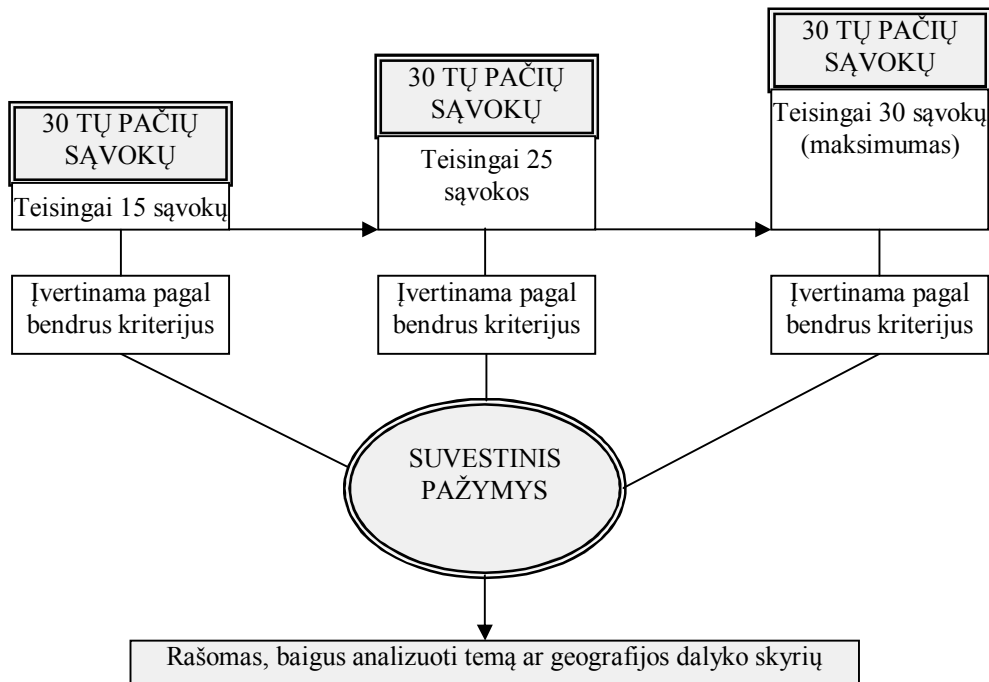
30 TŲ PAČIŲ SĄVOKŲ

Teisingai 15 sąvokų

30 TŲ PAČIŲ SĄVOKŲ

Teisingai 25 sąvokos

30 TŲ PAČIŲ SĄVOKŲ

Teisingai 30 sąvokų (maksimumas)

Įvertinama pagal bendrus kriterijus

Įvertinama pagal bendrus kriterijus

Įvertinama pagal bendrus kriterijus

SUVESTINIS PAŽYMYS

Rašomas, baigus analizuoti temą ar geografijos dalyko skyrių